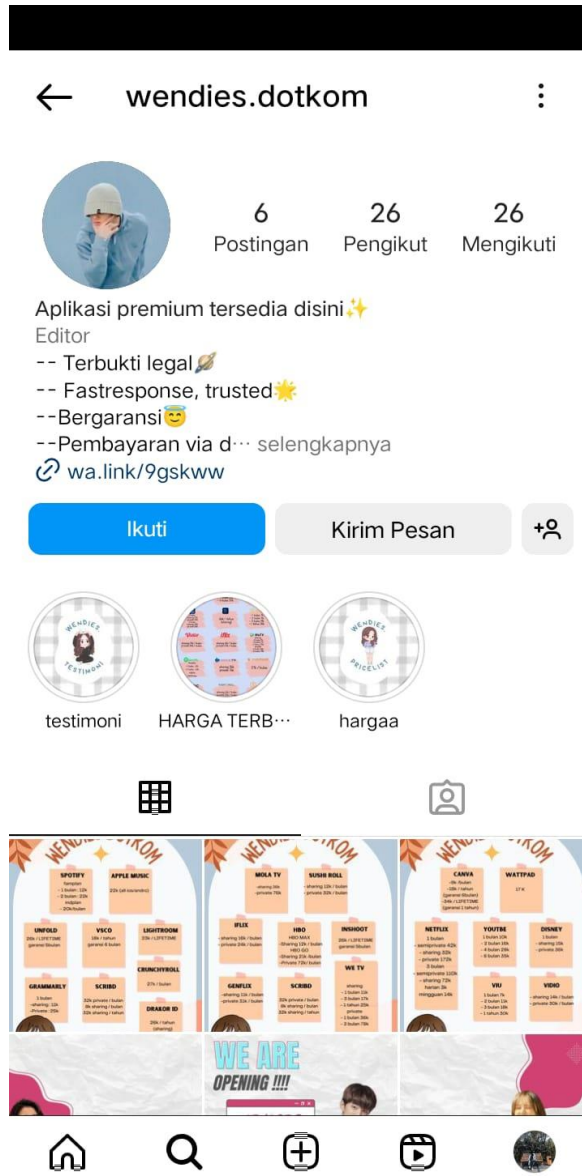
wendies.dotkom

6 Postingan
26 Pengikut
26 Mengikuti

Aplikasi premium tersedia disini✨
Editor
-- Terbukti legal🪐
-- Fastresponse, trusted🌟
--Bergaransi😇
--Pembayaran via d··· selengkapnya
wa.link/9gskww

Ikuti
Kirim Pesan

WENDIES TESTIMONI
testimoni
HARGA TERB···
WENDIES PRICELIST
hargaa

WENDIES DOTKOM
SPOTIFY
APPLE MUSIC
UNFOLD
VSCO
LIGHTROOM
CRUNCHYROLL
GRAMMARLY
SCRIBD
DRAKOR ID

WENDIES DOTKOM
MOLA TV
SUSHI ROLL
IFLIX
HBO
INSHOOT
WE TV
GENFLIX
SCRIBD

WENDIES DOTKOM
CANVA
WATTPAD
NETFLIX
YOUTUBE
DISNEY
VIU
VIDIO

WE ARE
OPENING !!!!